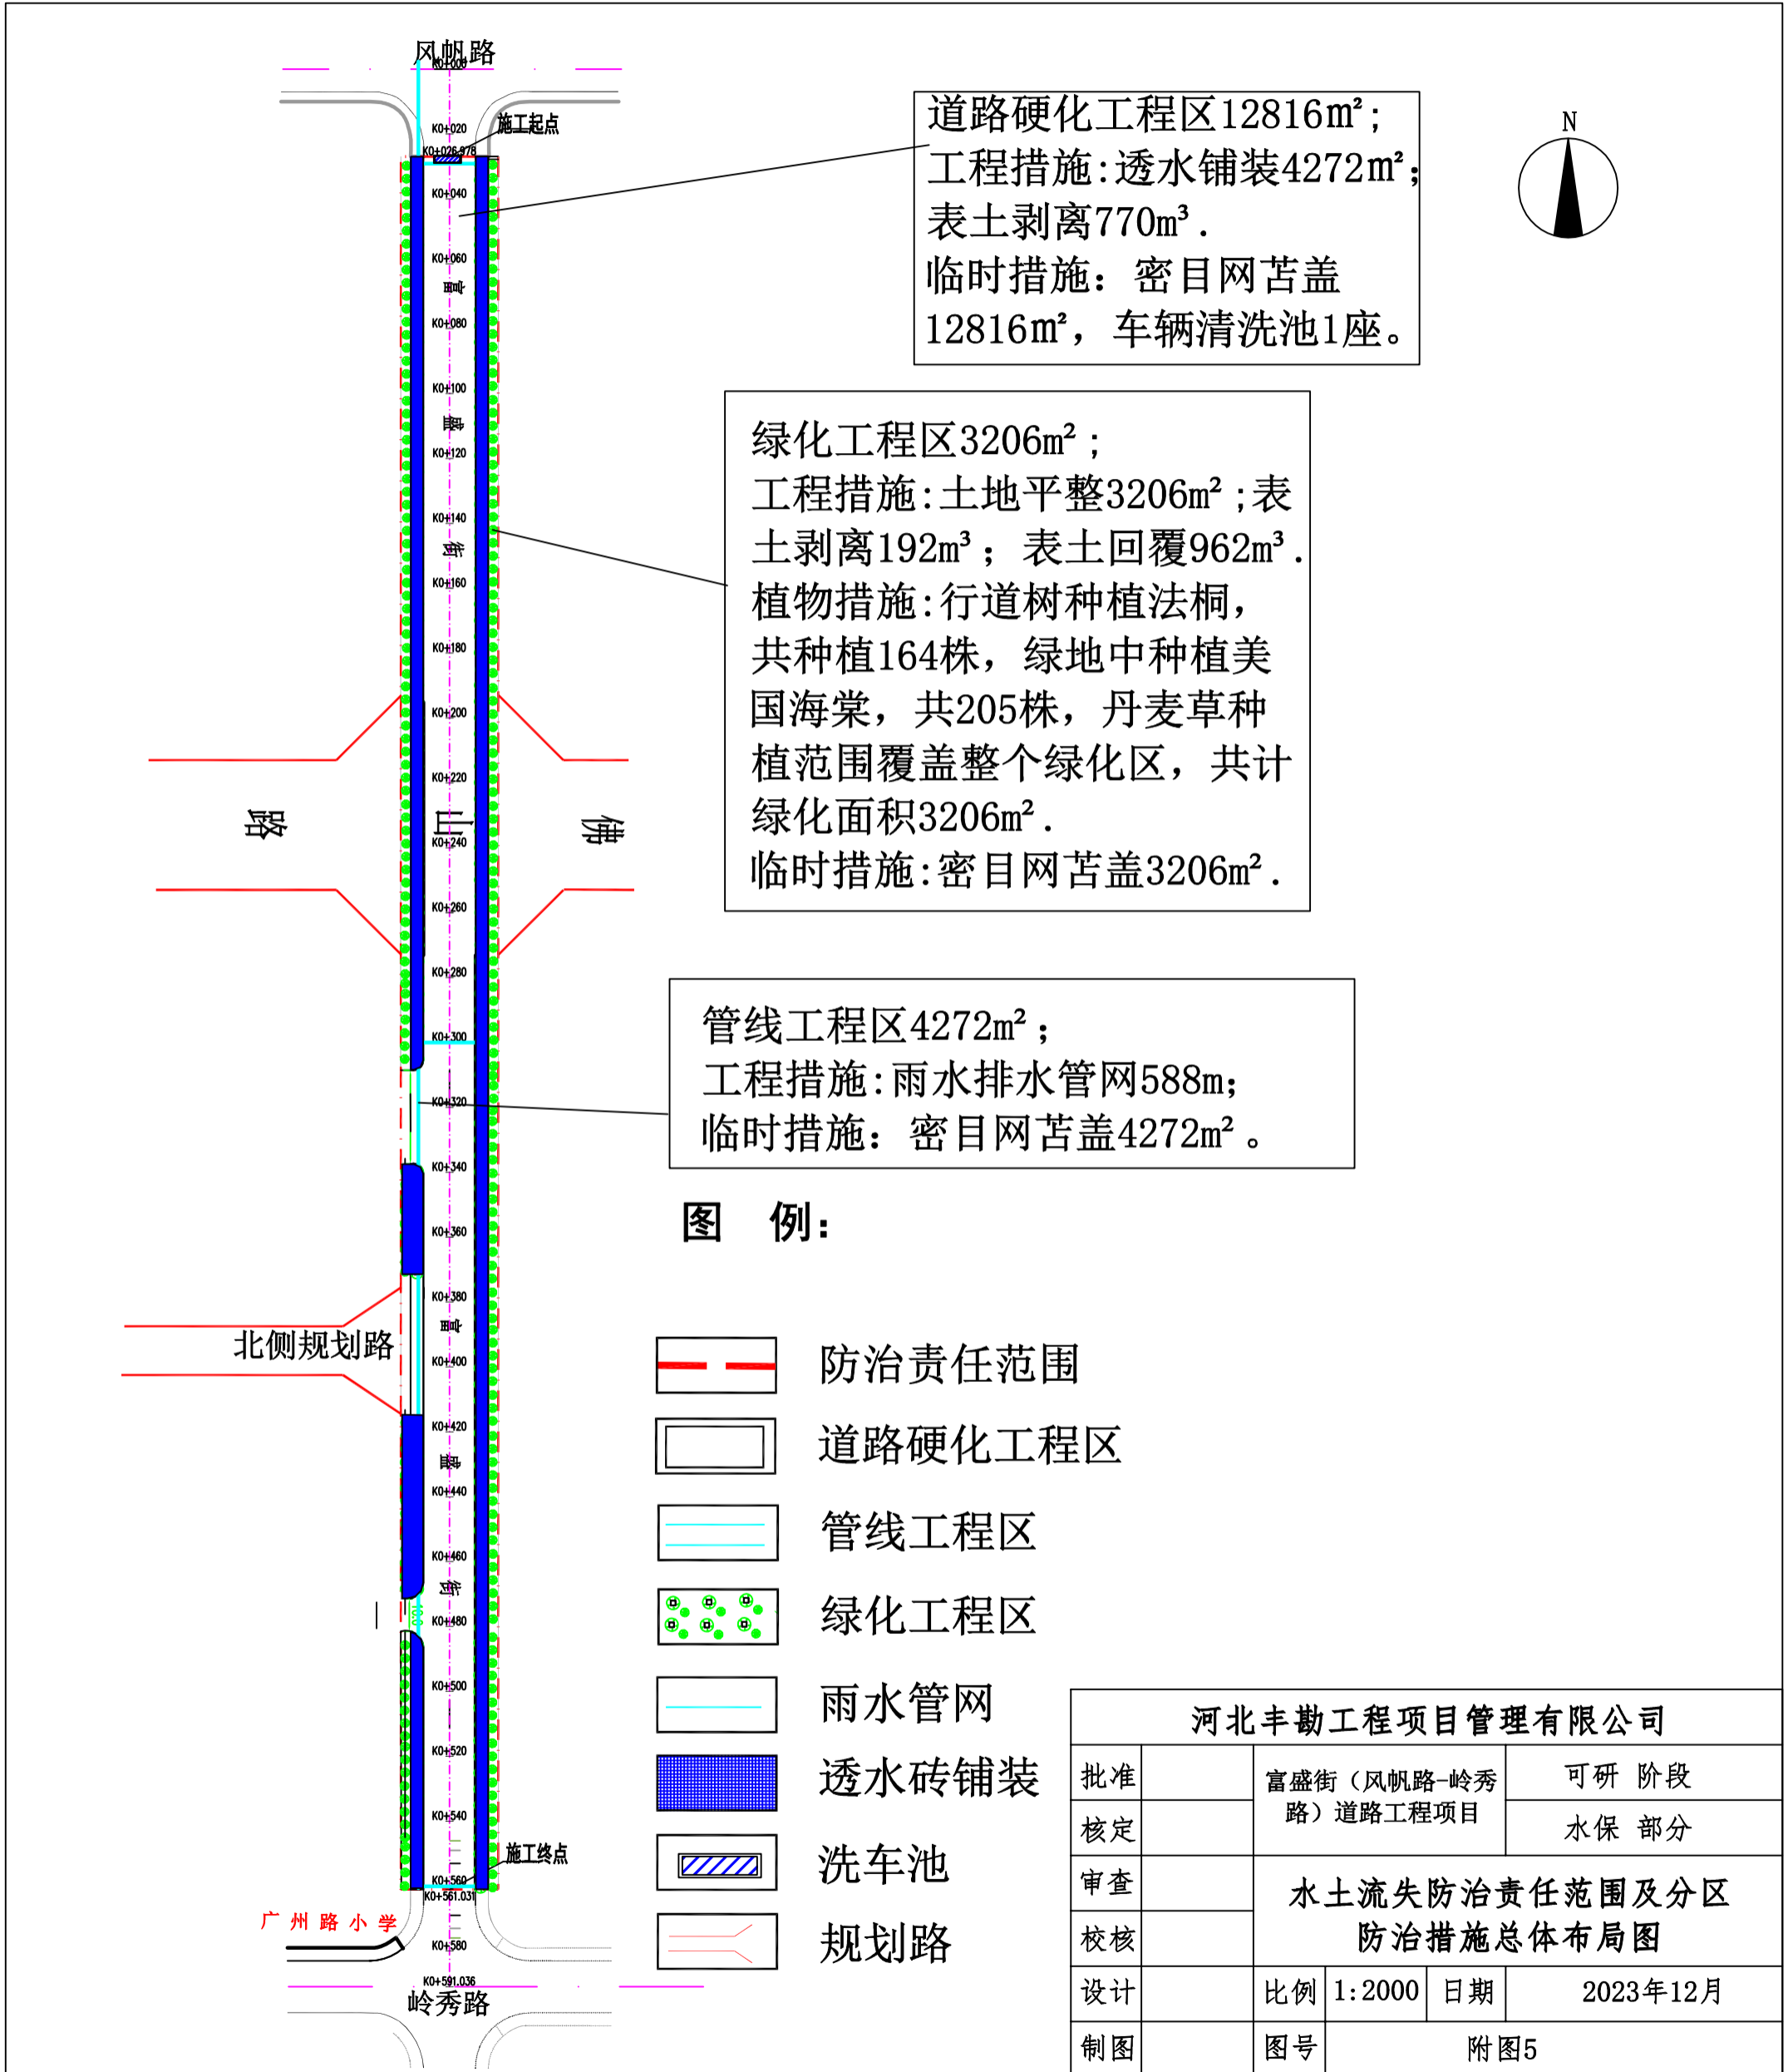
风帆路

K0+000

K0+020

施工起点

K0+026.978

K0+040

K0+060

富

K0+080

K0+100

盛

K0+120

K0+140

街

K0+160

K0+180

K0+200

K0+220

路

山

K0+240

佛

K0+260

K0+280

K0+300

K0+320

K0+340

K0+360

K0+380

富

北侧规划路

K0+400

K0+420

盛

K0+440

K0+460

街

K0+480

K0+500

K0+520

K0+540

施工终点

K0+560

K0+561.031

广州路小学

K0+580

K0+591.036

岭秀路

道路硬化工程区12816m²;
工程措施:透水铺装4272m²;
表土剥离770m³.
临时措施：密目网苫盖
12816m²，车辆清洗池1座。

绿化工程区3206m²;
工程措施:土地平整3206m²;表土剥离192m³；表土回覆962m³.
植物措施:行道树种植法桐，共种植164株，绿地中种植美国海棠，共205株，丹麦草种植范围覆盖整个绿化区，共计绿化面积3206m².
临时措施:密目网苫盖3206m².

管线工程区4272m²;
工程措施:雨水排水管网588m;
临时措施：密目网苫盖4272m²。

N

图 例:

防治责任范围

道路硬化工程区

管线工程区

绿化工程区

雨水管网

透水砖铺装

洗车池

规划路

| 河北丰勘工程项目管理有限公司 | | | | |
|---|---|---|---|---|
| 批准 | | 富盛街（风帆路-岭秀路）道路工程项目 | | 可研 阶段 |
| 核定 | | | | 水保 部分 |
| 审查 | | 水土流失防治责任范围及分区防治措施总体布局图 | | |
| 校核 | | | | |
| 设计 | | 比例 | 1:2000 | 日期 | 2023年12月 |
| 制图 | | 图号 | 附图5 | |